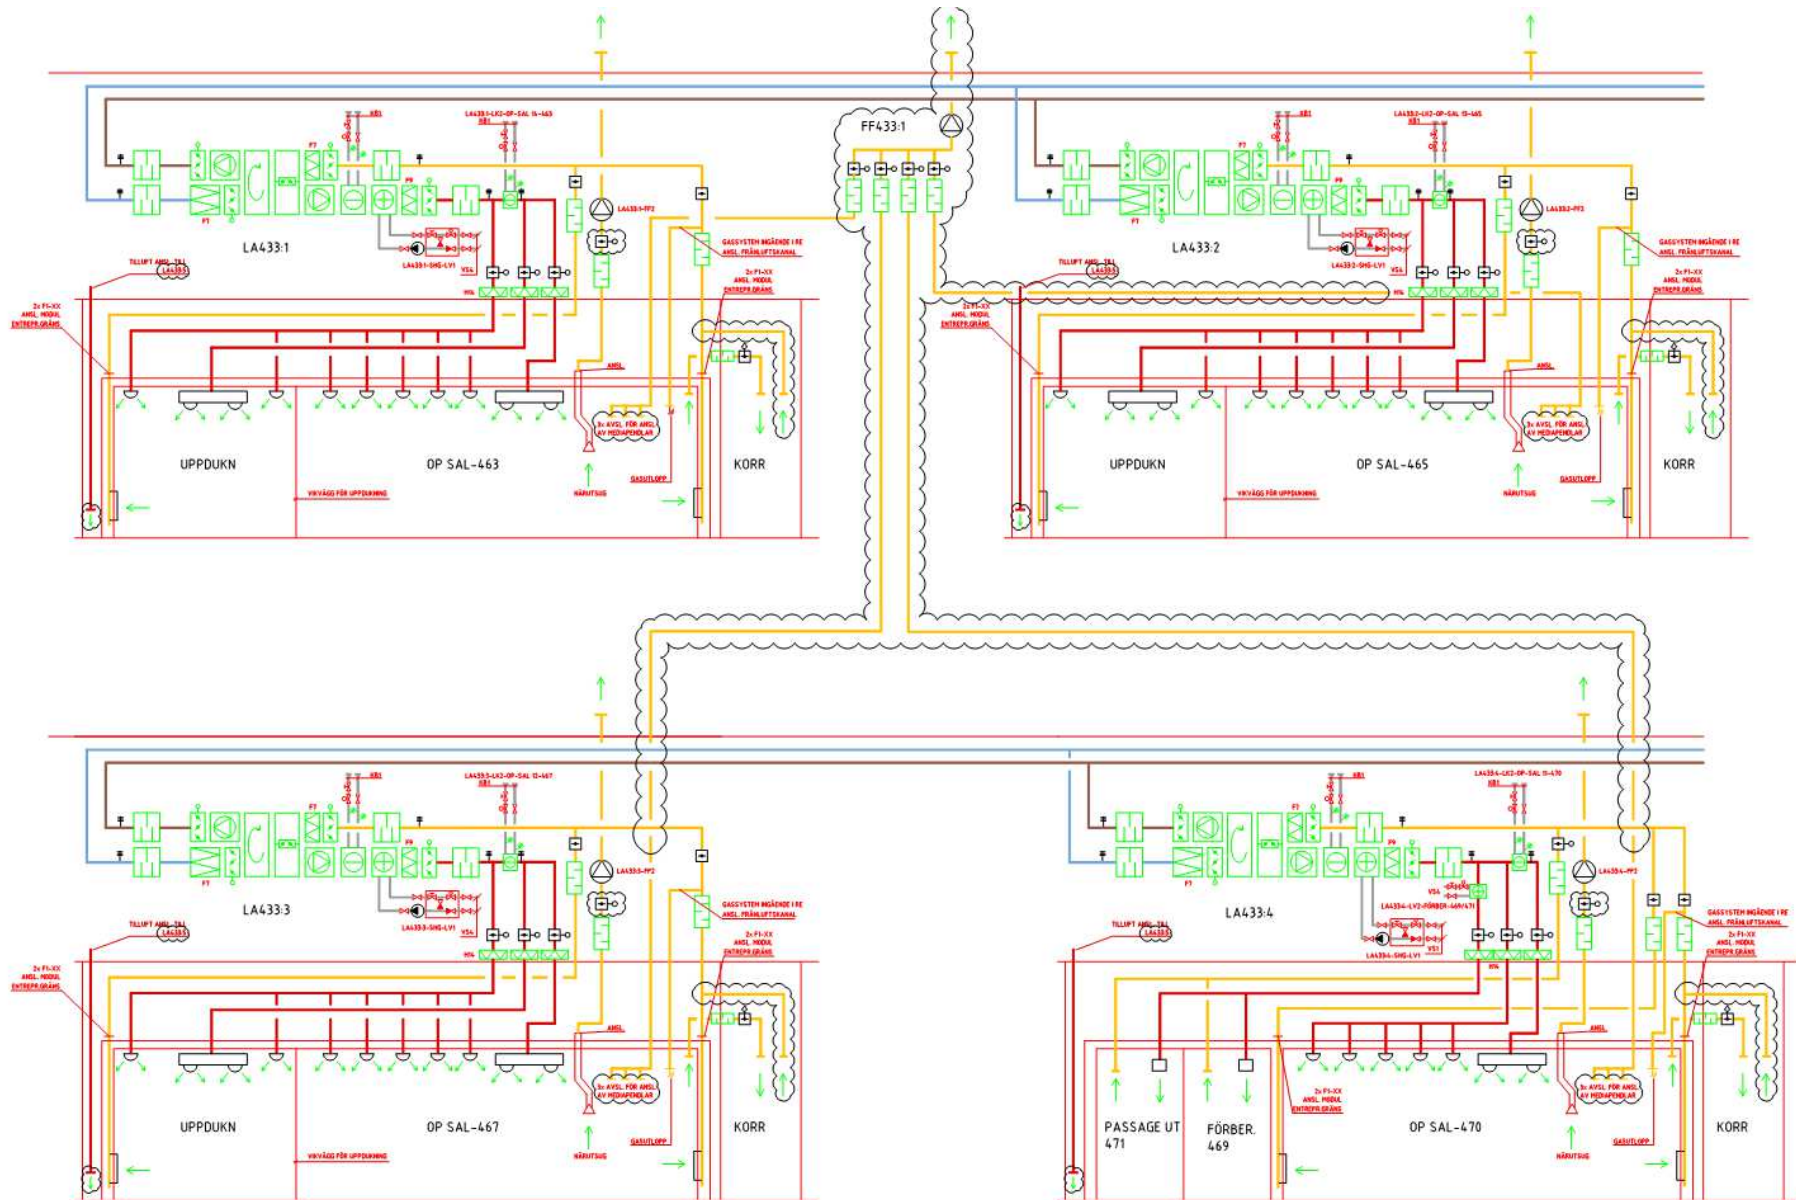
FF433:1

LA433:1
LA433:1-LK2-OP-SAL 14-463
KB1
F7
F9
F7
LA433:1-FF2
LA433:1-SHG-LV1
VS4
MV4
GASSYSTEM INGÅENDE I RE
ANSL. FRÅNLUFTSKANAL
2x F1-XX
ANSL. MODUL
ENTREPR.GRÄNS
TILLUFT ANSL. TA1
LA433:1
2x F1-XX
ANSL. MODUL
ENTREPR.GRÄNS
ANSL
3x AVSL. FÖR ANSL
AV MEDIAPENDLAR
UPPDUKN
OP SAL-463
KORR
NÄRUTSUG
GASUTLOPP
VIKVÄGG FÖR UPPDUKNING

LA433:2
LA433:2-LK2-OP-SAL 13-465
KB1
F7
F9
F7
LA433:2-FF2
LA433:2-SHG-LV1
VS4
MV4
GASSYSTEM INGÅENDE I RE
ANSL. FRÅNLUFTSKANAL
2x F1-XX
ANSL. MODUL
ENTREPR.GRÄNS
TILLUFT ANSL. TA1
LA433:2
2x F1-XX
ANSL. MODUL
ENTREPR.GRÄNS
ANSL
3x AVSL. FÖR ANSL
AV MEDIAPENDLAR
UPPDUKN
OP SAL-465
KORR
NÄRUTSUG
GASUTLOPP
VIKVÄGG FÖR UPPDUKNING

LA433:3
LA433:3-LK2-OP-SAL 12-467
KB1
F7
F9
F7
LA433:3-FF2
LA433:3-SHG-LV1
VS4
MV4
GASSYSTEM INGÅENDE I RE
ANSL. FRÅNLUFTSKANAL
2x F1-XX
ANSL. MODUL
ENTREPR.GRÄNS
TILLUFT ANSL. TA1
LA433:3
2x F1-XX
ANSL. MODUL
ENTREPR.GRÄNS
ANSL
3x AVSL. FÖR ANSL
AV MEDIAPENDLAR
UPPDUKN
OP SAL-467
KORR
NÄRUTSUG
GASUTLOPP
VIKVÄGG FÖR UPPDUKNING

LA433:4
LA433:4-LK2-OP-SAL 11-470
KB1
F7
F9
F7
LA433:4-FF2
VS4
LA433:4-LV2-FÖRBER-469/471
LA433:4-SHG-LV1
VS1
MV4
GASSYSTEM INGÅENDE I RE
ANSL. FRÅNLUFTSKANAL
2x F1-XX
ANSL. MODUL
ENTREPR.GRÄNS
TILLUFT ANSL. TA1
LA433:4
2x F1-XX
ANSL. MODUL
ENTREPR.GRÄNS
ANSL
3x AVSL. FÖR ANSL
AV MEDIAPENDLAR
PASSAGE UT
471
FÖRBER.
469
OP SAL-470
KORR
NÄRUTSUG
GASUTLOPP